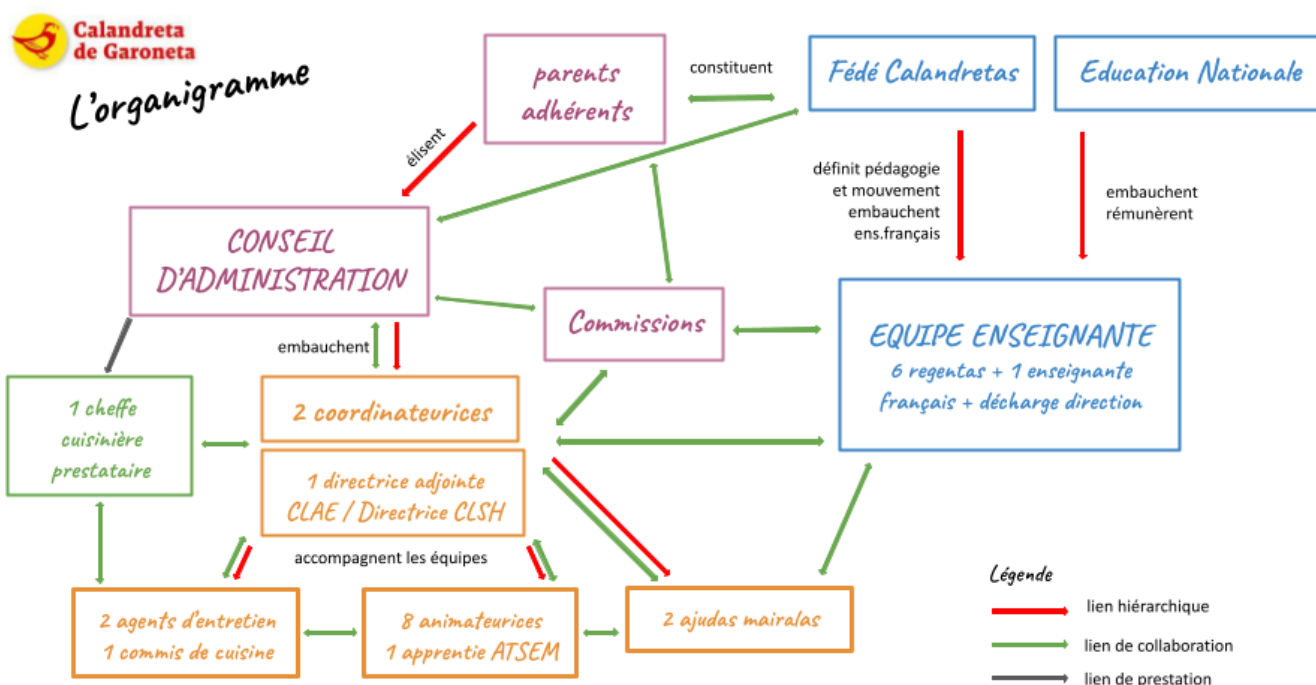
Calandreta de Garoneta

L'organigramme

parents adhérents

constituent

Fédé Calandretas

Education Nationale

élisent

définit pédagogie et mouvement embauchent ens.français

embauchent rémunèrent

CONSEIL D'ADMINISTRATION

Commissions

EQUIPE ENSEIGNANTE
6 regentas + 1 enseignante français + décharge direction

embauchent

1 cheffe cuisinière prestataire

2 coordinateurices

1 directrice adjointe CLAE / Directrice CLSH

accompagnent les équipes

2 agents d'entretien
1 commis de cuisine

8 animateurices
1 apprentie ATSEM

2 ajudas mairalas

Légende
lien hiérarchique
lien de collaboration
lien de prestation